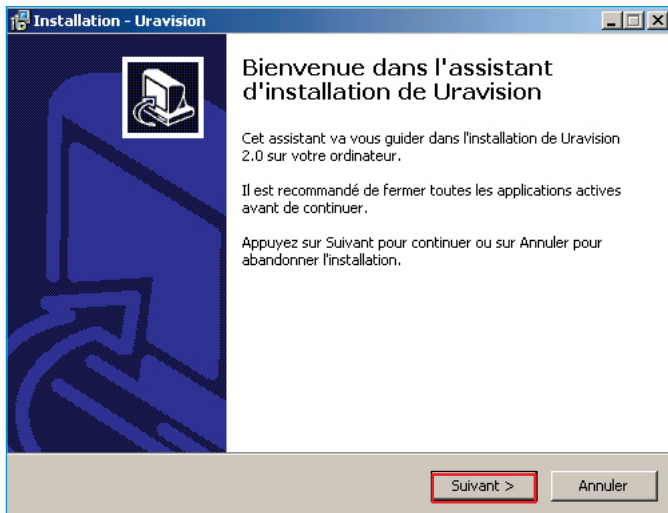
Installation - Uravision

Bienvenue dans l'assistant d'installation de Uravision

Cet assistant va vous guider dans l'installation de Uravision 2.0 sur votre ordinateur.

Il est recommandé de fermer toutes les applications actives avant de continuer.

Appuyez sur Suivant pour continuer ou sur Annuler pour abandonner l'installation.

Suivant >

Annuler